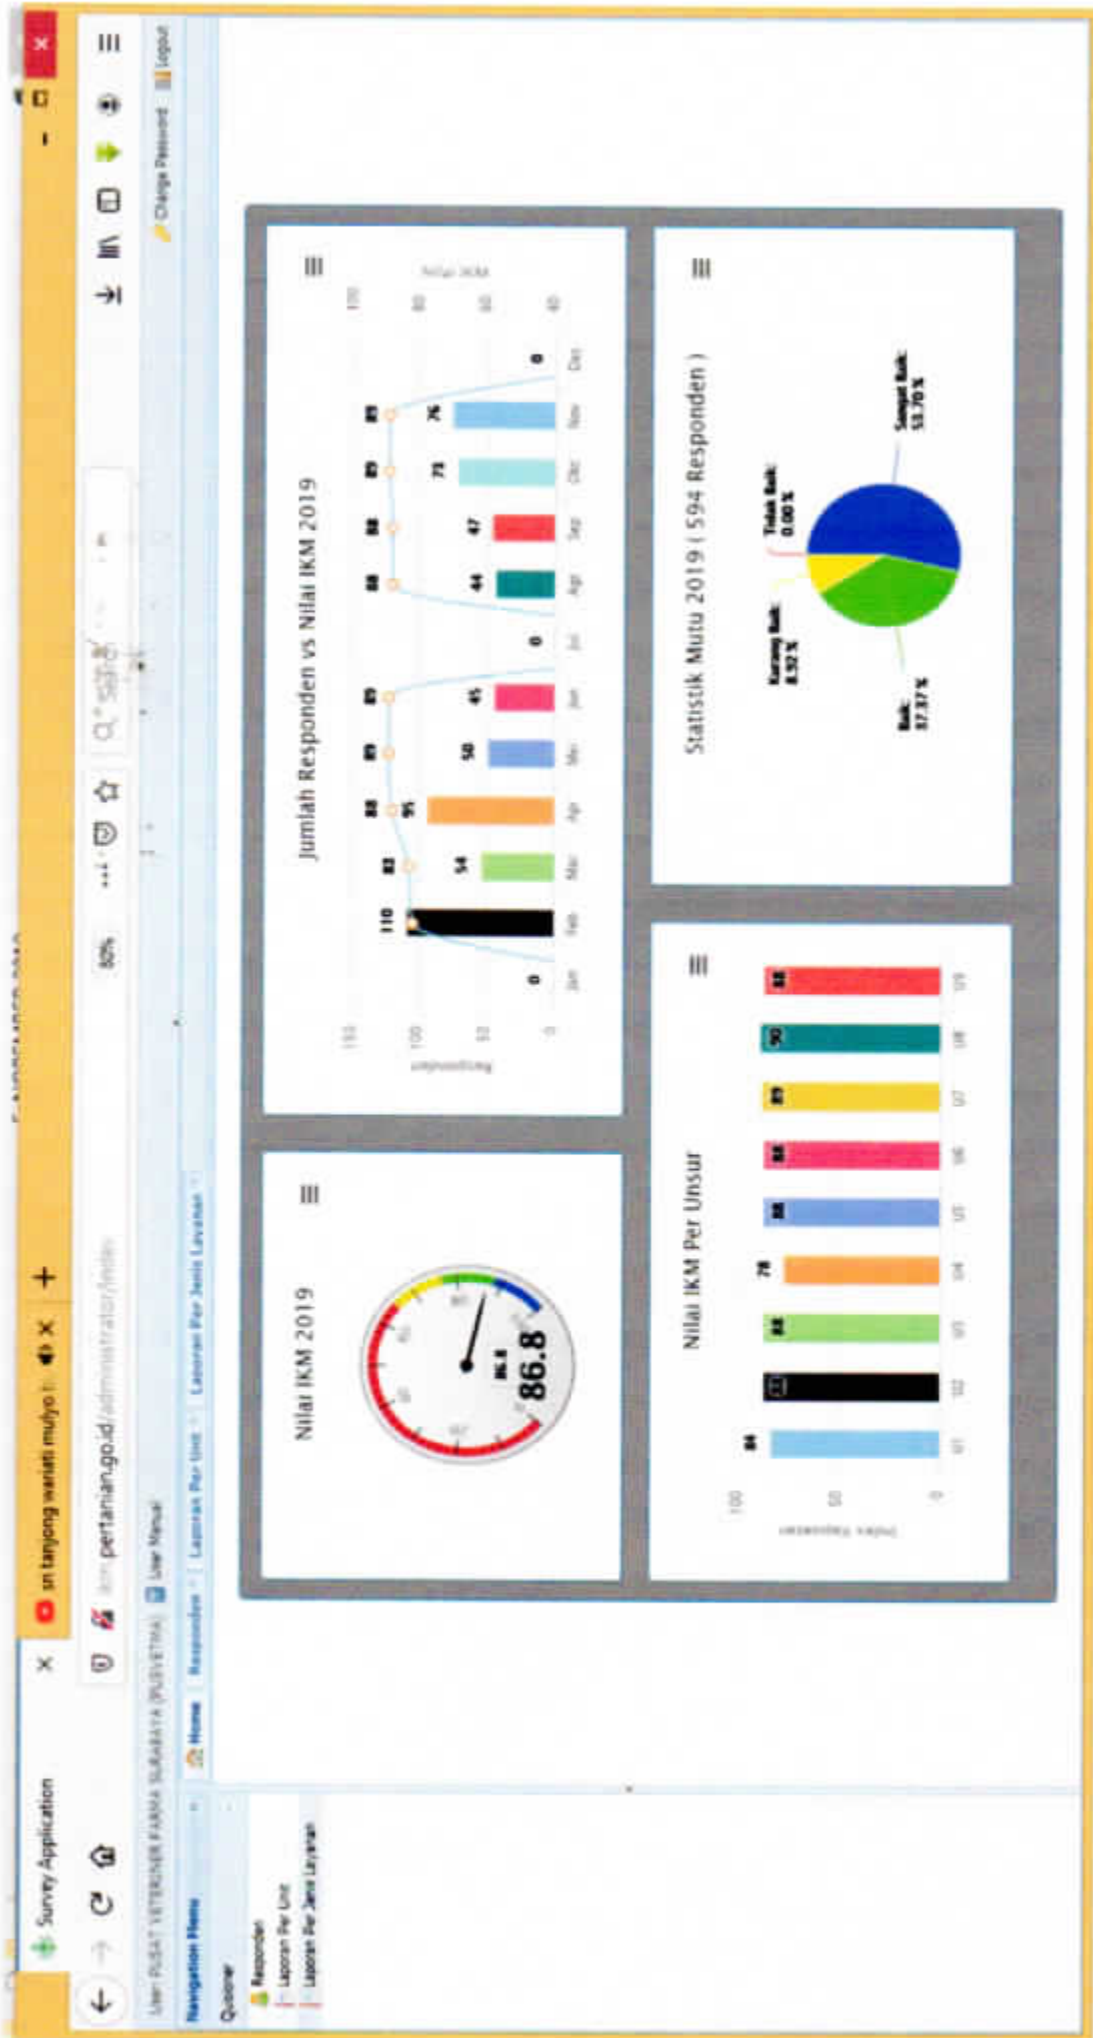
Survey Application
sri tanjong wariati mulyo
pertanian.go.id/administrator/index
80%
User: PUSAT VETERINER FARMA SURABAYA (PUSVETMA) User Manual
Change Password Logout
Navigation Menu
Home Responden Laporan Per Unit Laporan Per Jenis Layanan
Quisioner
Responden
Laporan Per Unit
Laporan Per Jenis Layanan

Nilai IKM 2019
86.8
86.8

Jumlah Responden vs Nilai IKM 2019
0 110 54 95 50 45 0 44 47 73 76 0
82 88 89 89 88 88 89 89
Jan Feb Mar Apr Mei Jun Jul Agt Sep Okt Nov Des
Responden
Nilai IKM

Nilai IKM Per Unsur
84 88 78 88 88 89 90 88
U1 U2 U3 U4 U5 U6 U7 U8 U9
Indeks Kepuasan

Statistik Mutu 2019 ( 594 Responden )
Tidak Baik 0.00 %
Kurang Baik 8.92 %
Baik 37.37 %
Sangat Baik 53.70 %